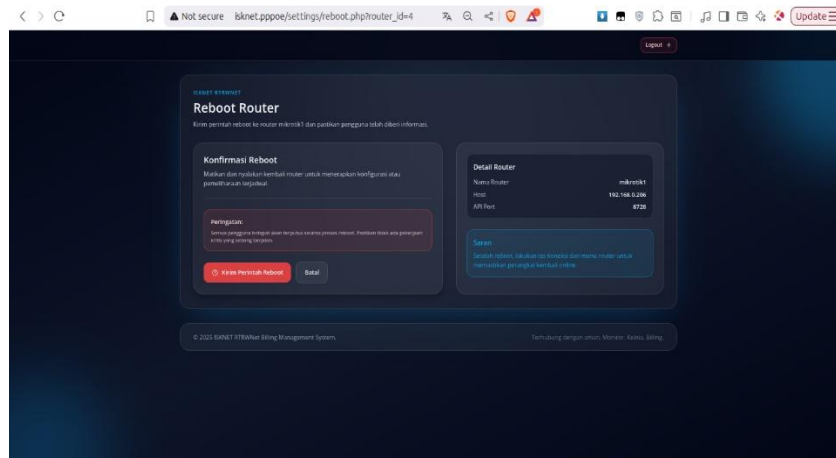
Not secure isknet.pppoe/settings/reboot.php?router_id=4

Update

Logout

ISKNET RTRWNET

Reboot Router

Kirim perintah reboot ke router mikrotik1 dan pastikan pengguna telah diberi informasi.

Konfirmasi Reboot

Matikan dan nyalakan kembali router untuk menerapkan konfigurasi atau pemeliharaan terjadwal.

Peringatan:

Semua pengguna hotspot akan terputus selama proses reboot. Pastikan tidak ada pekerjaan kritis yang sedang berjalan.

Kirim Perintah Reboot

Batal

Detail Router

Nama Router mikrotik1

Host 192.168.0.206

API Port 8728

Saran

Setelah reboot, lakukan tes koneksi dari menu router untuk memastikan perangkat kembali online.

© 2025 ISKNET RTRWNet Billing Management System.

Tech-dukung dengan untuk: Monitor, Kelola, Billing.